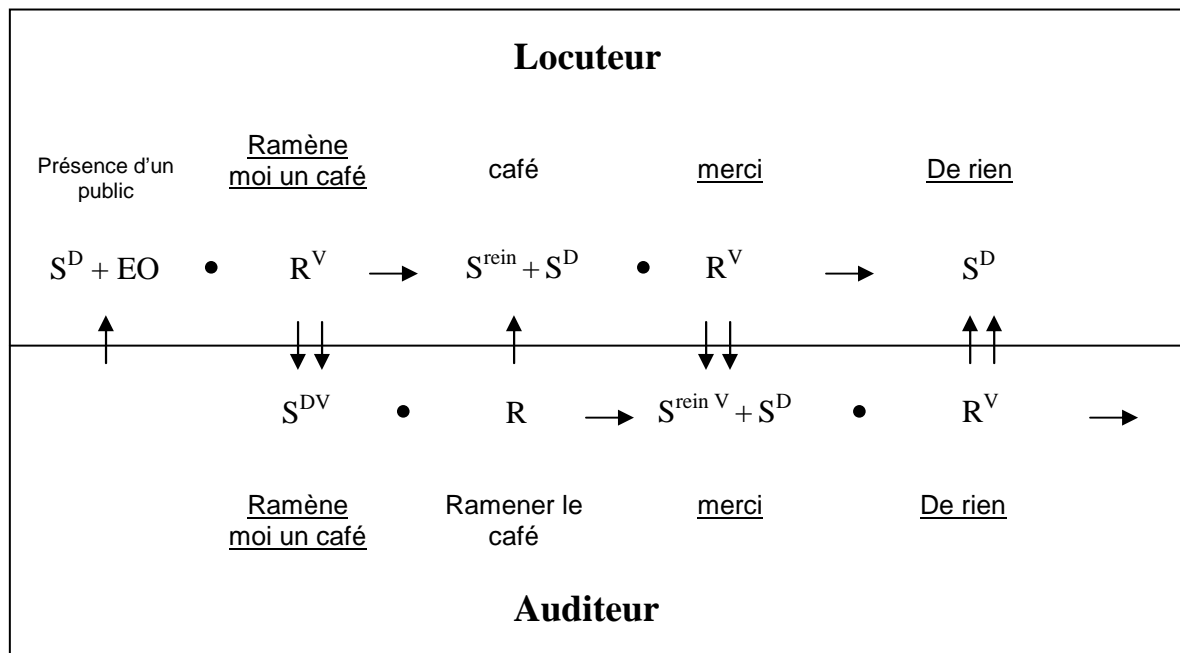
Locuteur

Présence d'un public

Ramène moi un café

café

merci

De rien

$S^D + EO$ • $R^V$ → $S^{rein} + S^D$ • $R^V$ → $S^D$

$S^{DV}$ • $R$ → $S^{rein\ V} + S^D$ • $R^V$ →

Ramène moi un café

Ramener le café

merci

De rien

Auditeur